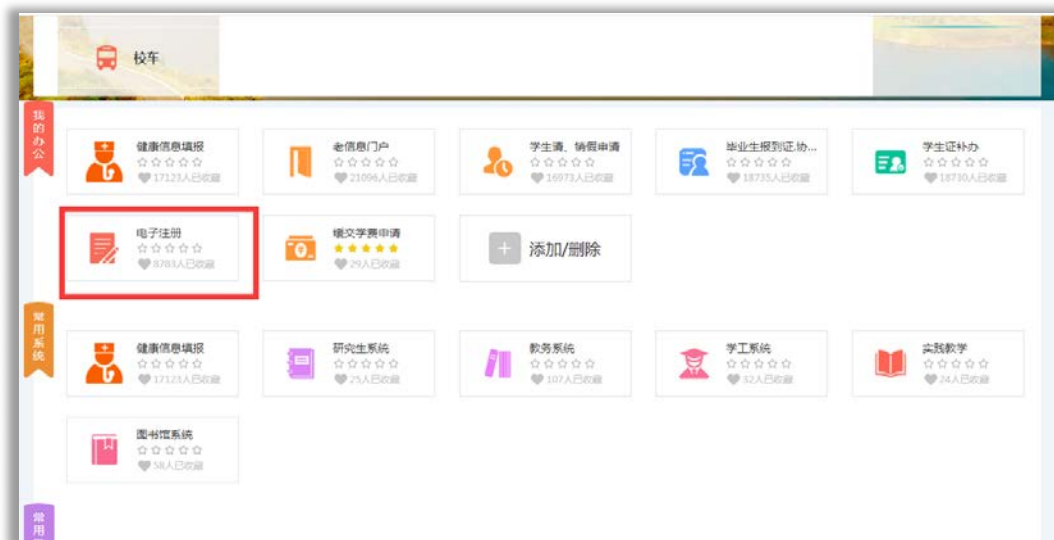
校车

我的办公

健康信息填报
☆☆☆☆☆
17123人已收藏

老信息门户
☆☆☆☆☆
21096人已收藏

学生请、销假申请
☆☆☆☆☆
16973人已收藏

毕业生报到证办...
☆☆☆☆☆
18735人已收藏

学生证补办
☆☆☆☆☆
18730人已收藏

电子注册
☆☆☆☆☆
8783人已收藏

缓交学费申请
★★★★★
29人已收藏

添加/删除

常用系统

健康信息填报
☆☆☆☆☆
17123人已收藏

研究生系统
☆☆☆☆☆
25人已收藏

教务系统
☆☆☆☆☆
107人已收藏

学工系统
☆☆☆☆☆
32人已收藏

实践教学
☆☆☆☆☆
24人已收藏

图书馆系统
☆☆☆☆☆
58人已收藏

常用